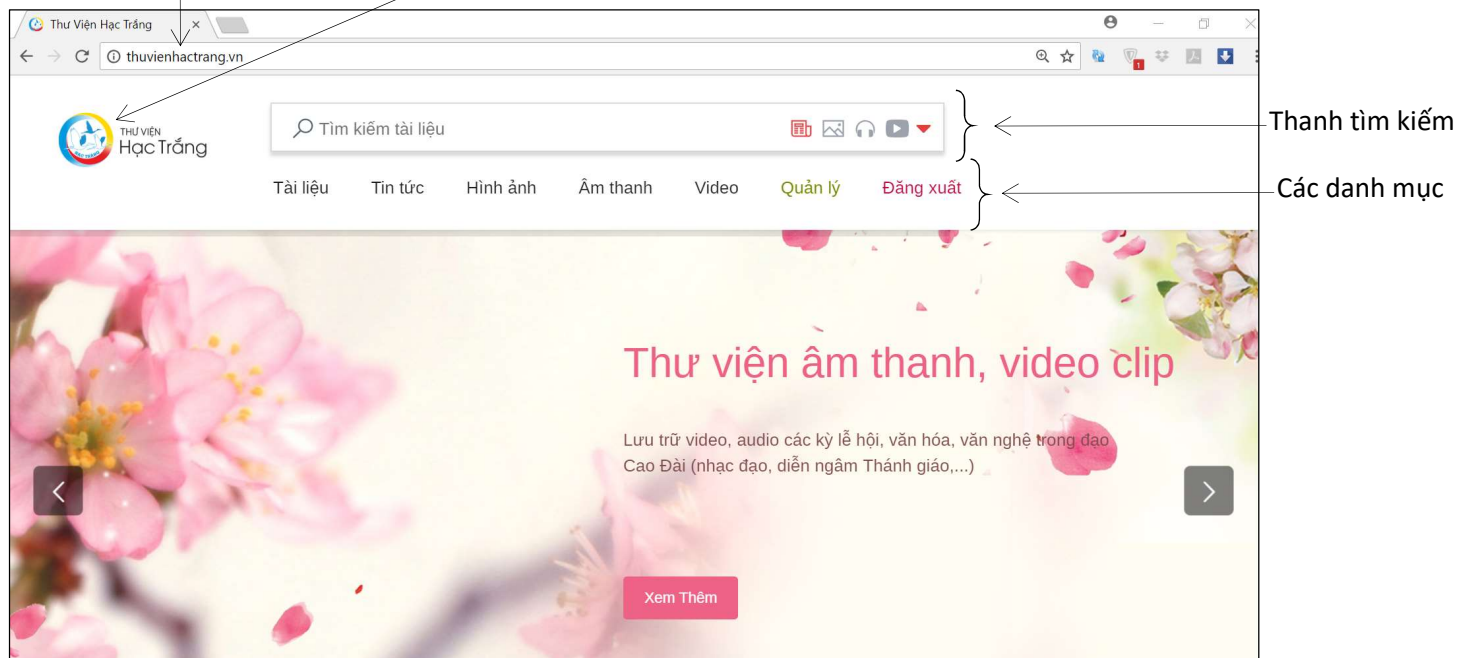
Thư Viện Hạc Trắng ×

thuvienhactrang.vn

THƯ VIỆN
Hạc Trắng

Tìm kiếm tài liệu

Thanh tìm kiếm

Tài liệu Tin tức Hình ảnh Âm thanh Video Quản lý Đăng xuất

Các danh mục

Thư viện âm thanh, video clip

Lưu trữ video, audio các kỳ lễ hội, văn hóa, văn nghệ trong đạo Cao Đài (nhạc đạo, diễn ngâm Thánh giáo,...)

Xem Thêm